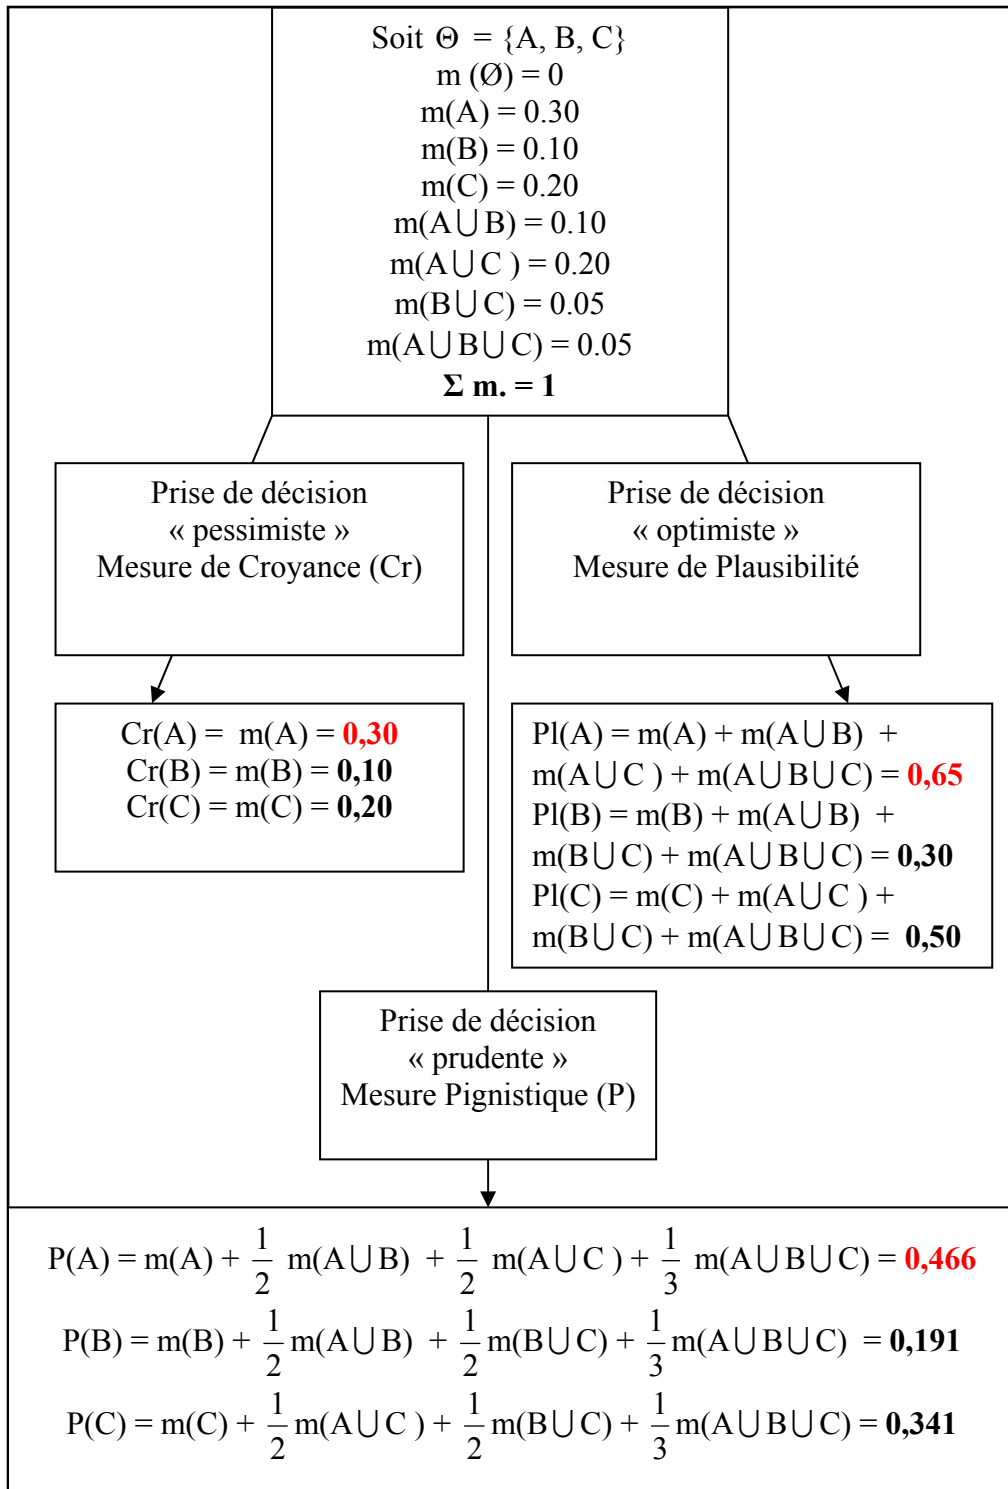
Soit $\Theta$ = {A, B, C}
m (Ø) = 0
m(A) = 0.30
m(B) = 0.10
m(C) = 0.20
m(A$\cup$B) = 0.10
m(A$\cup$C ) = 0.20
m(B$\cup$C) = 0.05
m(A$\cup$B$\cup$C) = 0.05
**Σ m. = 1**

Prise de décision
« pessimiste »
Mesure de Croyance (Cr)

Prise de décision
« optimiste »
Mesure de Plausibilité

Cr(A) = m(A) = **0,30**
Cr(B) = m(B) = **0,10**
Cr(C) = m(C) = **0,20**

Pl(A) = m(A) + m(A$\cup$B) + m(A$\cup$C ) + m(A$\cup$B$\cup$C) = **0,65**
Pl(B) = m(B) + m(A$\cup$B) + m(B$\cup$C) + m(A$\cup$B$\cup$C) = **0,30**
Pl(C) = m(C) + m(A$\cup$C ) + m(B$\cup$C) + m(A$\cup$B$\cup$C) = **0,50**

Prise de décision
« prudente »
Mesure Pignistique (P)

P(A) = m(A) + $\frac{1}{2}$ m(A$\cup$B) + $\frac{1}{2}$ m(A$\cup$C ) + $\frac{1}{3}$ m(A$\cup$B$\cup$C) = **0,466**
P(B) = m(B) + $\frac{1}{2}$m(A$\cup$B) + $\frac{1}{2}$m(B$\cup$C) + $\frac{1}{3}$m(A$\cup$B$\cup$C) = **0,191**
P(C) = m(C) + $\frac{1}{2}$m(A$\cup$C ) + $\frac{1}{2}$m(B$\cup$C) + $\frac{1}{3}$m(A$\cup$B$\cup$C) = **0,341**